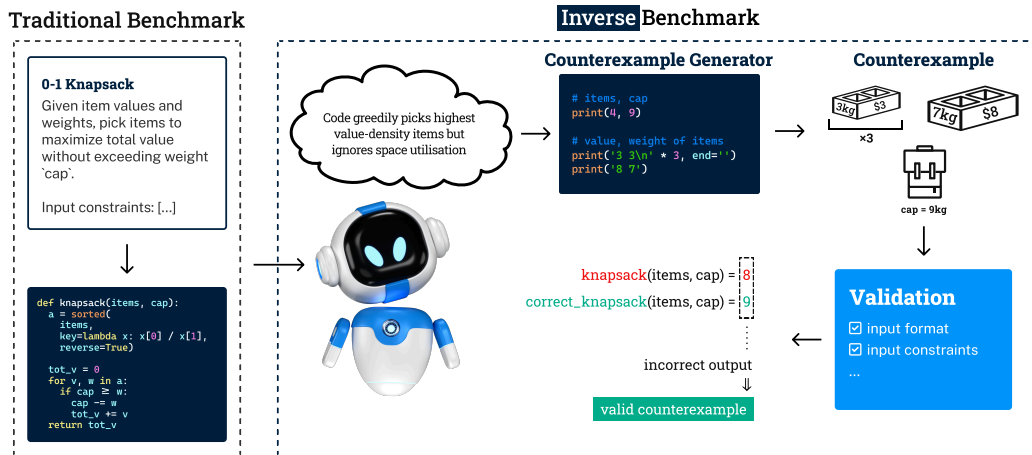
Traditional Benchmark

0-1 Knapsack
Given item values and weights, pick items to maximize total value without exceeding weight `cap`.

Input constraints: [...]

```
def knapsack(items, cap):
  a = sorted(
    items,
    key=lambda x: x[0] / x[1],
    reverse=True)

  tot_v = 0
  for v, w in a:
    if cap ≥ w:
      cap -= w
      tot_v += v
  return tot_v
```

Inverse Benchmark

Code greedily picks highest value-density items but ignores space utilisation

Counterexample Generator

```
# items, cap
print(4, 9)

# value, weight of items
print('3 3\n' * 3, end='')
print('8 7')
```

Counterexample

3kg $3
×3
7kg $8
cap = 9kg

Validation
☑ input format
☑ input constraints
...

knapsack(items, cap) = 8
correct_knapsack(items, cap) = 9
incorrect output
⇓
valid counterexample